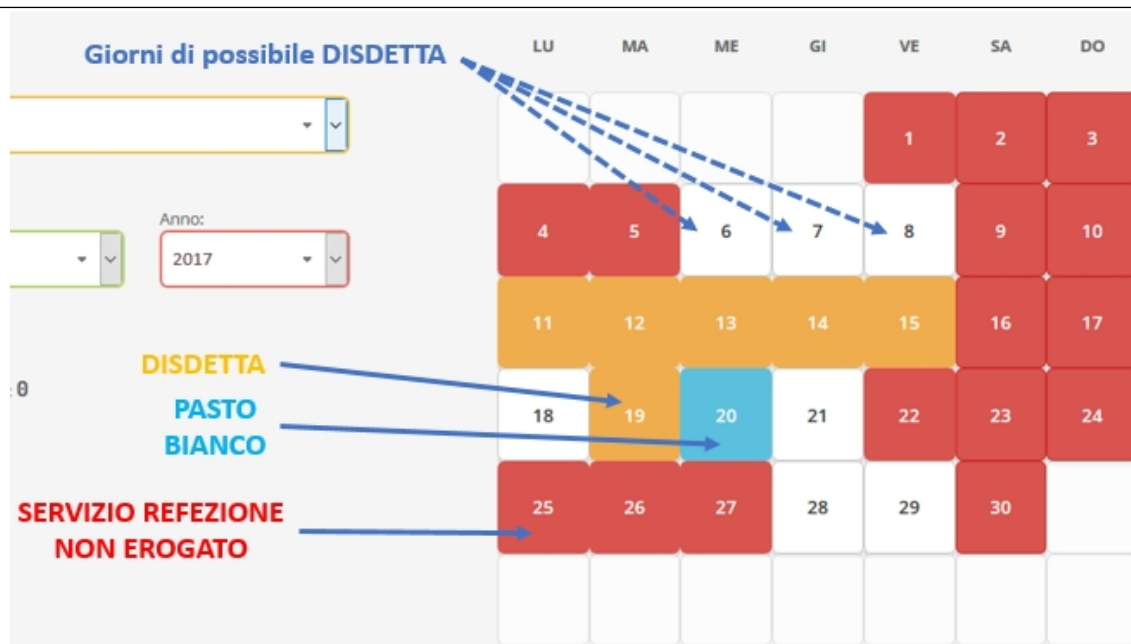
Giorni di possibile DISDETTA

Anno:
2017

:0

DISDETTA

PASTO BIANCO

SERVIZIO REFEZIONE NON EROGATO

| LU | MA | ME | GI | VE | SA | DO |
|---|---|---|---|---|---|---|
| | | | | 1 | 2 | 3 |
| 4 | 5 | 6 | 7 | 8 | 9 | 10 |
| 11 | 12 | 13 | 14 | 15 | 16 | 17 |
| 18 | 19 | 20 | 21 | 22 | 23 | 24 |
| 25 | 26 | 27 | 28 | 29 | 30 | |
| | | | | | | |